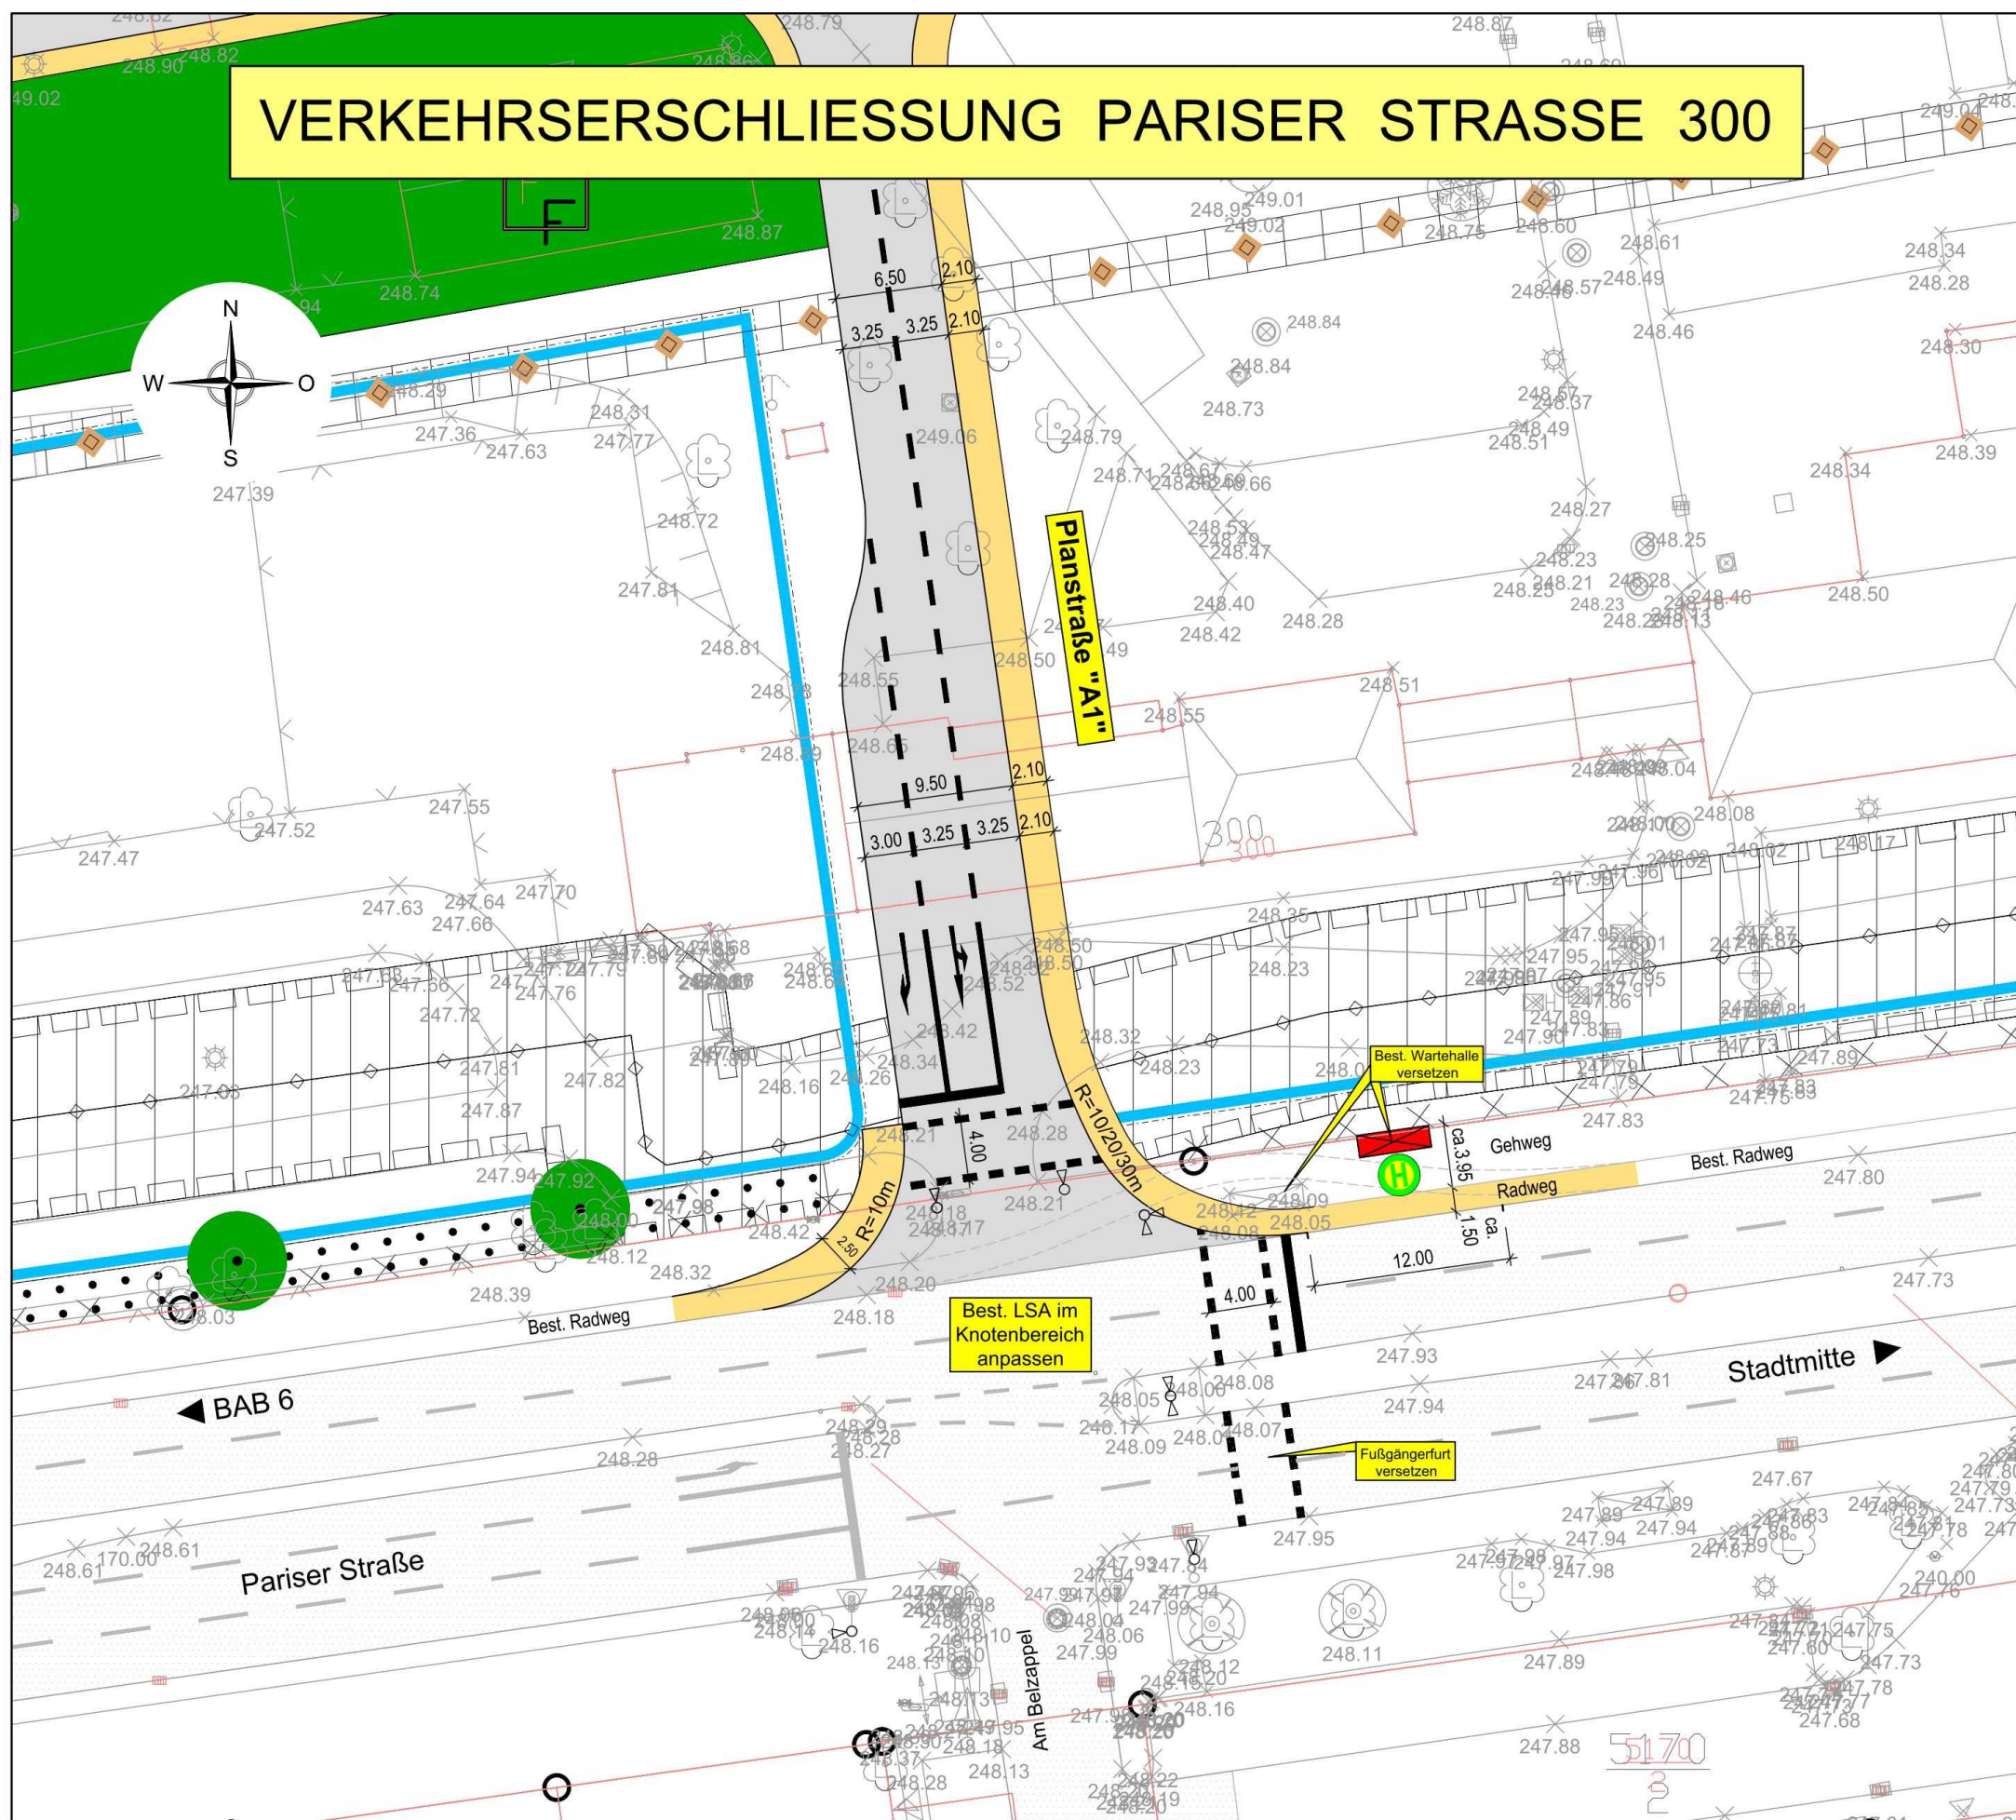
VERKEHRSERSCHLIESSUNG PARISER STRASSE 300

N
W
O
S

Planstraße "A1"

6.50
2.10
3.25
3.25
2.10
9.50
2.10
3.00
3.25
3.25
2.10
4.00
R=10/20/30m
R=10m
2.50
4.00
12.00
ca.3.95
ca. 1.50

Best. Wartehalle versetzen
Gehweg
Best. Radweg
Radweg
Best. Radweg
Best. LSA im Knotenbereich anpassen
Fußgängerfurt versetzen
Stadtmitte
BAB 6
Pariser Straße
Am Belzappel
300